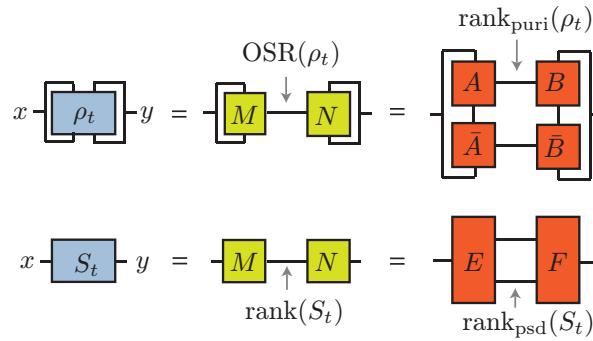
$\mathrm{rank}_{\mathrm{puri}}(\rho_t)$

$\mathrm{OSR}(\rho_t)$

$x$ $\rho_t$ $y$ = $M$ $N$ = $A$ $B$ $\bar{A}$ $\bar{B}$

$x$ $S_t$ $y$ = $M$ $N$ = $E$ $F$

$\mathrm{rank}(S_t)$

$\mathrm{rank}_{\mathrm{psd}}(S_t)$